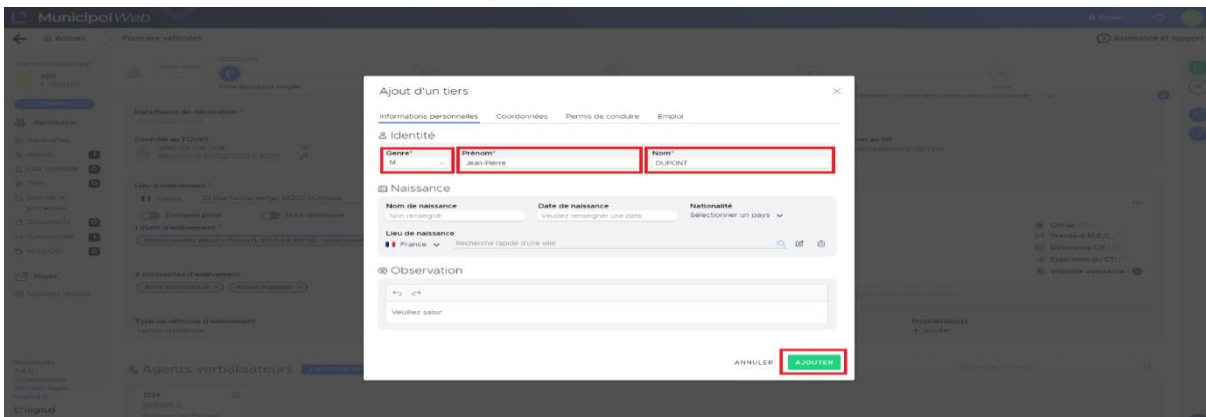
MunicipolWeb

Accueil

Fourrière véhicules

Assistance et support

Ajout d'un tiers

Informations personnelles Coordonnées Permis de conduire Emploi

Identité

Genre*
M.

Prénom*
Jean-Pierre

Nom*
DUPONT

Naissance

Nom de naissance
Non renseigné

Date de naissance
Veuillez renseigner une date

Nationalité
Sélectionner un pays

Lieu de naissance
France Recherche rapide d'une ville

Observation

Veuillez saisir

ANNULER AJOUTER

Agents verbalisateurs

Date/heure de réquisition *

Contrôle au FOVeS

Lieu d'enlèvement *

2 contraintes d'enlèvement

Type de véhicule d'enlèvement

Propriétaire(s)
+ Ajouter

Pièces

Logitud